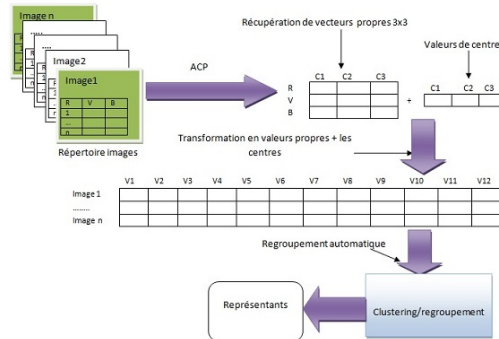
Image n

Image 2

Image1

| R | V | B |
|---|---|---|
| 1 | | |
| ... | | |
| n | | |

Répertoire images

ACP

Récupération de vecteurs propres 3x3

| | C1 | C2 | C3 |
|---|---|---|---|
| R | | | |
| V | | | |
| B | | | |

+

Valeurs de centre

| C1 | C2 | C3 |
|---|---|---|
| | | |

Transformation en valeurs propres + les centres

| | V1 | V2 | V3 | V4 | V5 | V6 | V7 | V8 | V9 | V10 | V11 | V12 |
|---|---|---|---|---|---|---|---|---|---|---|---|---|
| Image 1 | | | | | | | | | | | | |
| ........ | | | | | | | | | | | | |
| Image n | | | | | | | | | | | | |

Regroupement automatique

Représentants

Clustering/regroupement